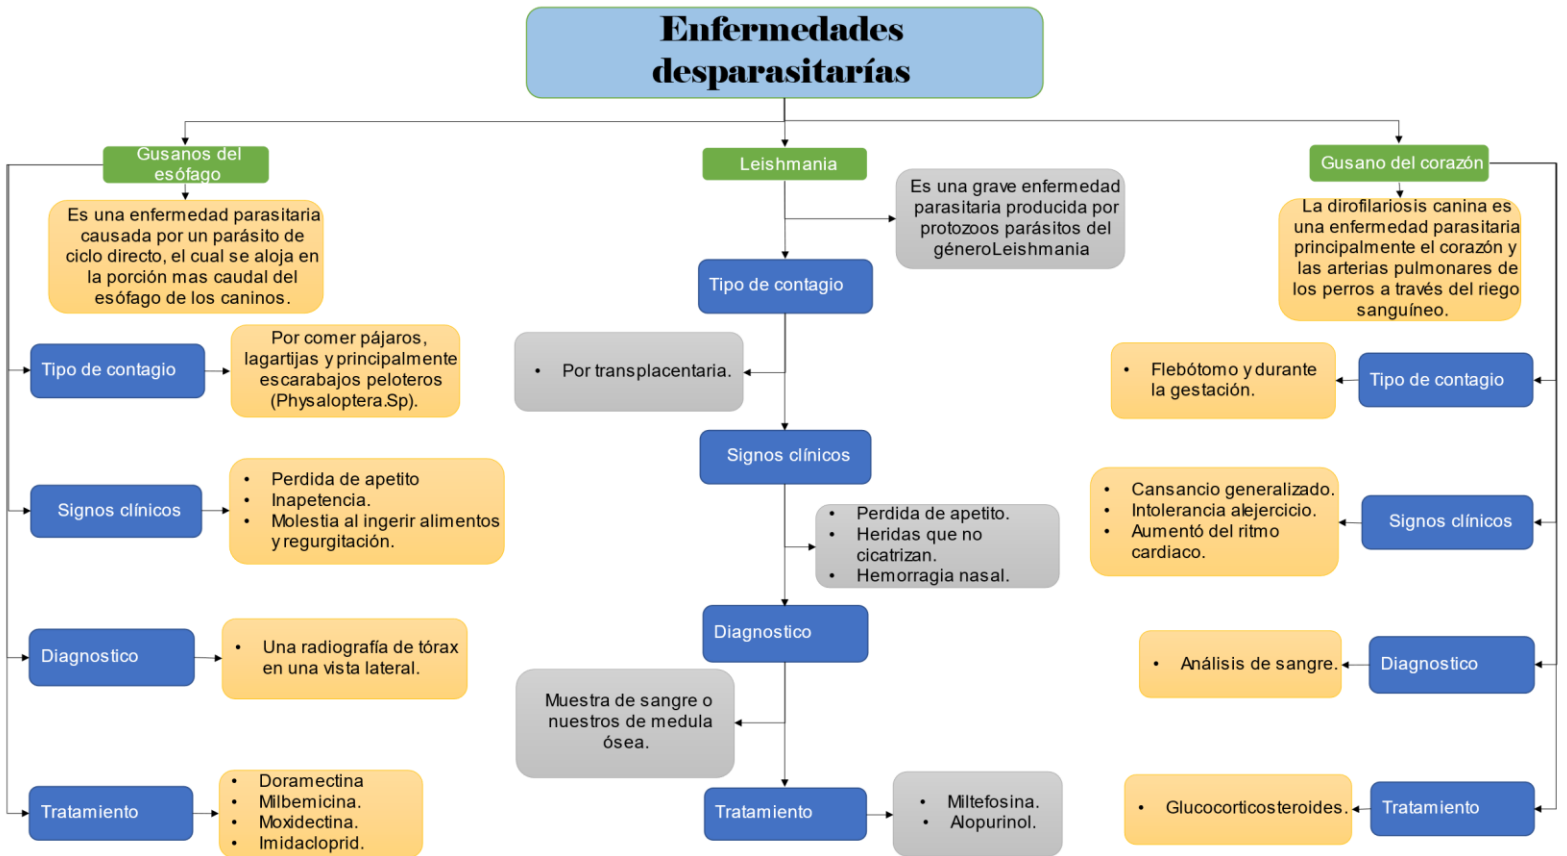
Enfermedades desparasitarías

Gusanos del esófago

Es una enfermedad parasitaria causada por un parásito de ciclo directo, el cual se aloja en la porción mas caudal del esófago de los caninos.

Tipo de contagio

Por comer pájaros, lagartijas y principalmente escarabajos peloteros (Physaloptera.Sp).

Signos clínicos

- Perdida de apetito
- Inapetencia.
- Molestia al ingerir alimentos y regurgitación.

Diagnostico

- Una radiografía de tórax en una vista lateral.

Tratamiento

- Doramectina
- Milbemicina.
- Moxidectina.
- Imidacloprid.

Leishmania

Es una grave enfermedad parasitaria producida por protozoos parásitos del géneroLeishmania

Tipo de contagio

- Por transplacentaria.

Signos clínicos

- Perdida de apetito.
- Heridas que no cicatrizan.
- Hemorragia nasal.

Diagnostico

Muestra de sangre o nuestros de medula ósea.

Tratamiento

- Miltefosina.
- Alopurinol.

Gusano del corazón

La dirofilariosis canina es una enfermedad parasitaria principalmente el corazón y las arterias pulmonares de los perros a través del riego sanguíneo.

Tipo de contagio

- Flebótomo y durante la gestación.

Signos clínicos

- Cansancio generalizado.
- Intolerancia alejercicio.
- Aumentó del ritmo cardiaco.

Diagnostico

- Análisis de sangre.

Tratamiento

- Glucocorticosteroides.